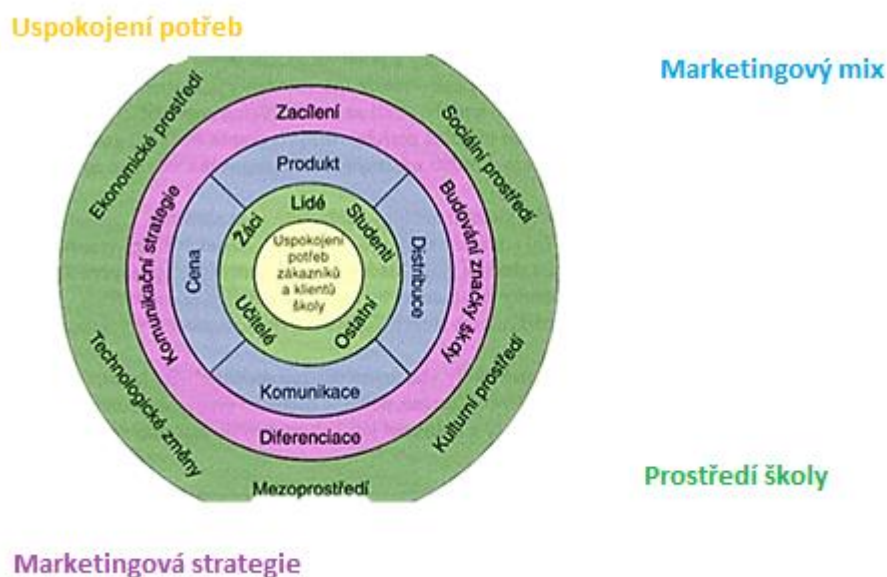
Uspokojení potřeb

Marketingový mix

Ekonomické prostředí

Sociální prostředí

Zacílení

Produkt

Lidé

Žáci

Studenti

Komunikační strategie

Cena

Uspokojení potřeb zákazníků a klientů školy

Distribuce

Budování značky školy

Učitelé

Ostatní

Komunikace

Technologické změny

Diferenciace

Kulturní prostředí

Mezoprostředí

Prostředí školy

Marketingová strategie